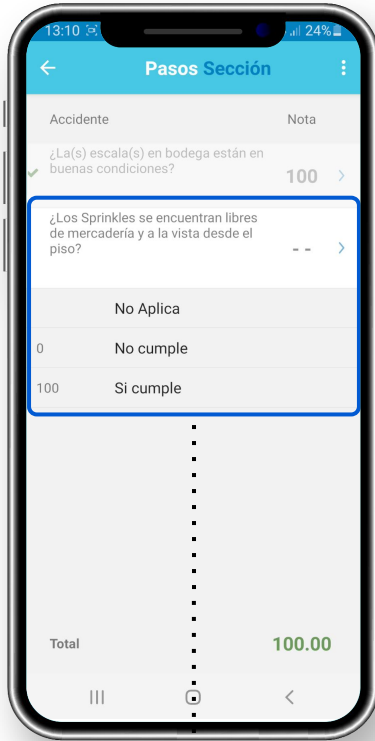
13:10 24%

Pasos Sección

Accidente

Nota

¿La(s) escala(s) en bodega están en buenas condiciones?

100

¿Los Sprinkles se encuentran libres de mercadería y a la vista desde el piso?

- -

No Aplica

0

No cumple

100

Si cumple

Total

100.00